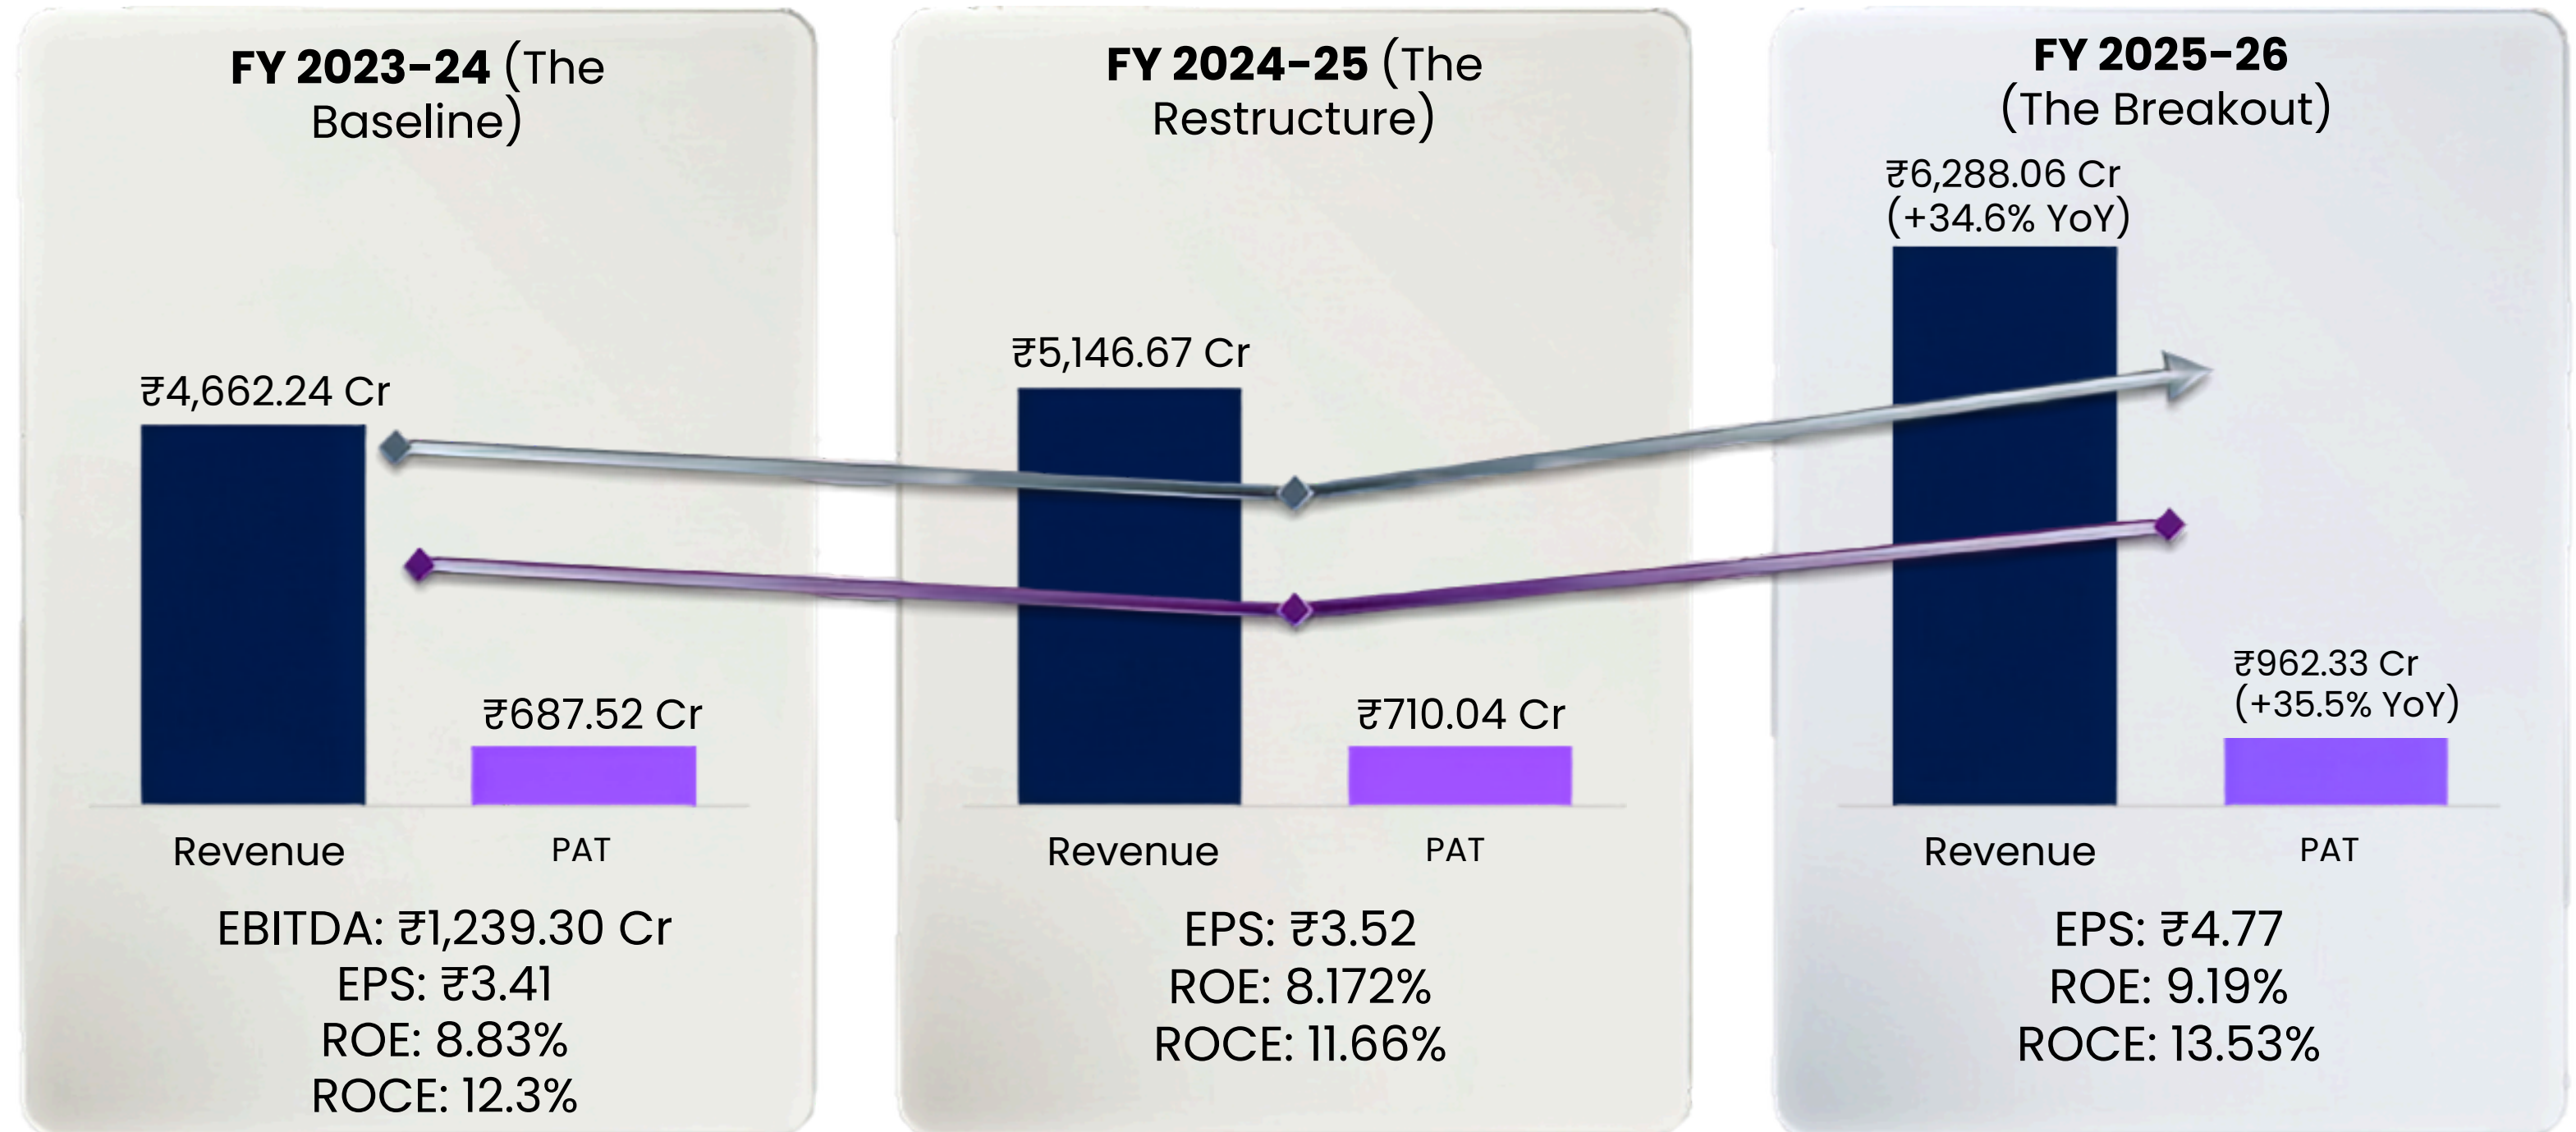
**FY 2023-24** (The Baseline)

₹4,662.24 Cr

₹687.52 Cr

Revenue

PAT

EBITDA: ₹1,239.30 Cr
EPS: ₹3.41
ROE: 8.83%
ROCE: 12.3%

**FY 2024-25** (The Restructure)

₹5,146.67 Cr

₹710.04 Cr

Revenue

PAT

EPS: ₹3.52
ROE: 8.172%
ROCE: 11.66%

**FY 2025-26**
(The Breakout)

₹6,288.06 Cr
(+34.6% YoY)

₹962.33 Cr
(+35.5% YoY)

Revenue

PAT

EPS: ₹4.77
ROE: 9.19%
ROCE: 13.53%